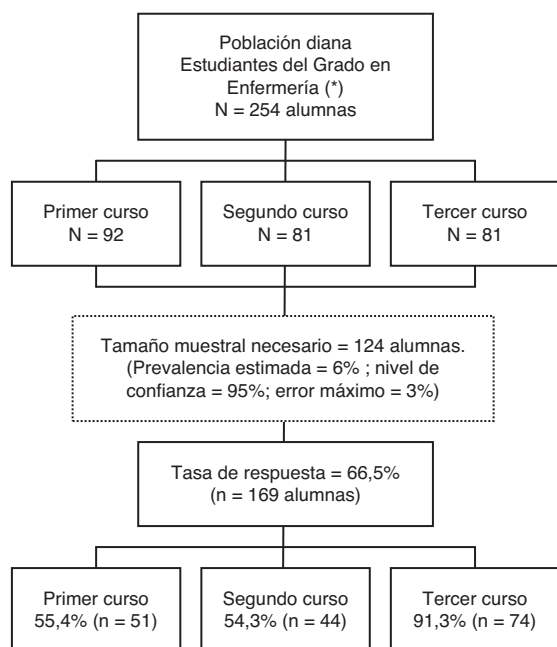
Población diana
Estudiantes del Grado en Enfermería (*)
N = 254 alumnas

Primer curso
N = 92

Segundo curso
N = 81

Tercer curso
N = 81

Tamaño muestral necesario = 124 alumnas.
(Prevalencia estimada = 6% ; nivel de confianza = 95%; error máximo = 3%)

Tasa de respuesta = 66,5%
(n = 169 alumnas)

Primer curso
55,4% (n = 51)

Segundo curso
54,3% (n = 44)

Tercer curso
91,3% (n = 74)